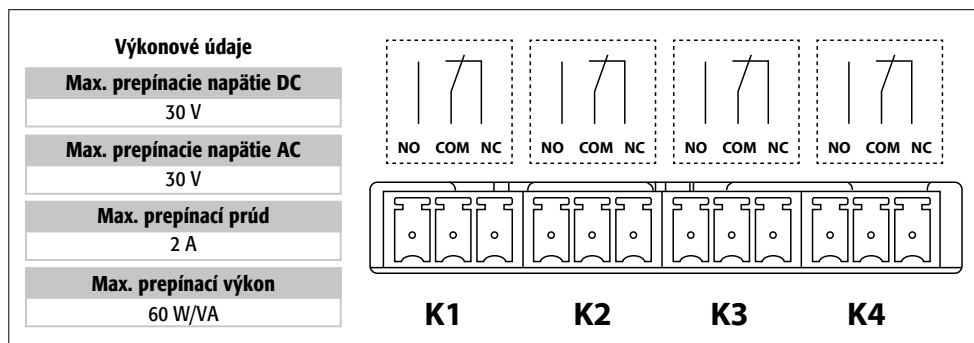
Výkonové údaje

| Max. prepínacie napätie DC |
|---|
| 30 V |
| Max. prepínacie napätie AC |
| 30 V |
| Max. prepínací prúd |
| 2 A |
| Max. prepínací výkon |
| 60 W/VA |

NO COM NC NO COM NC NO COM NC NO COM NC

K1 K2 K3 K4